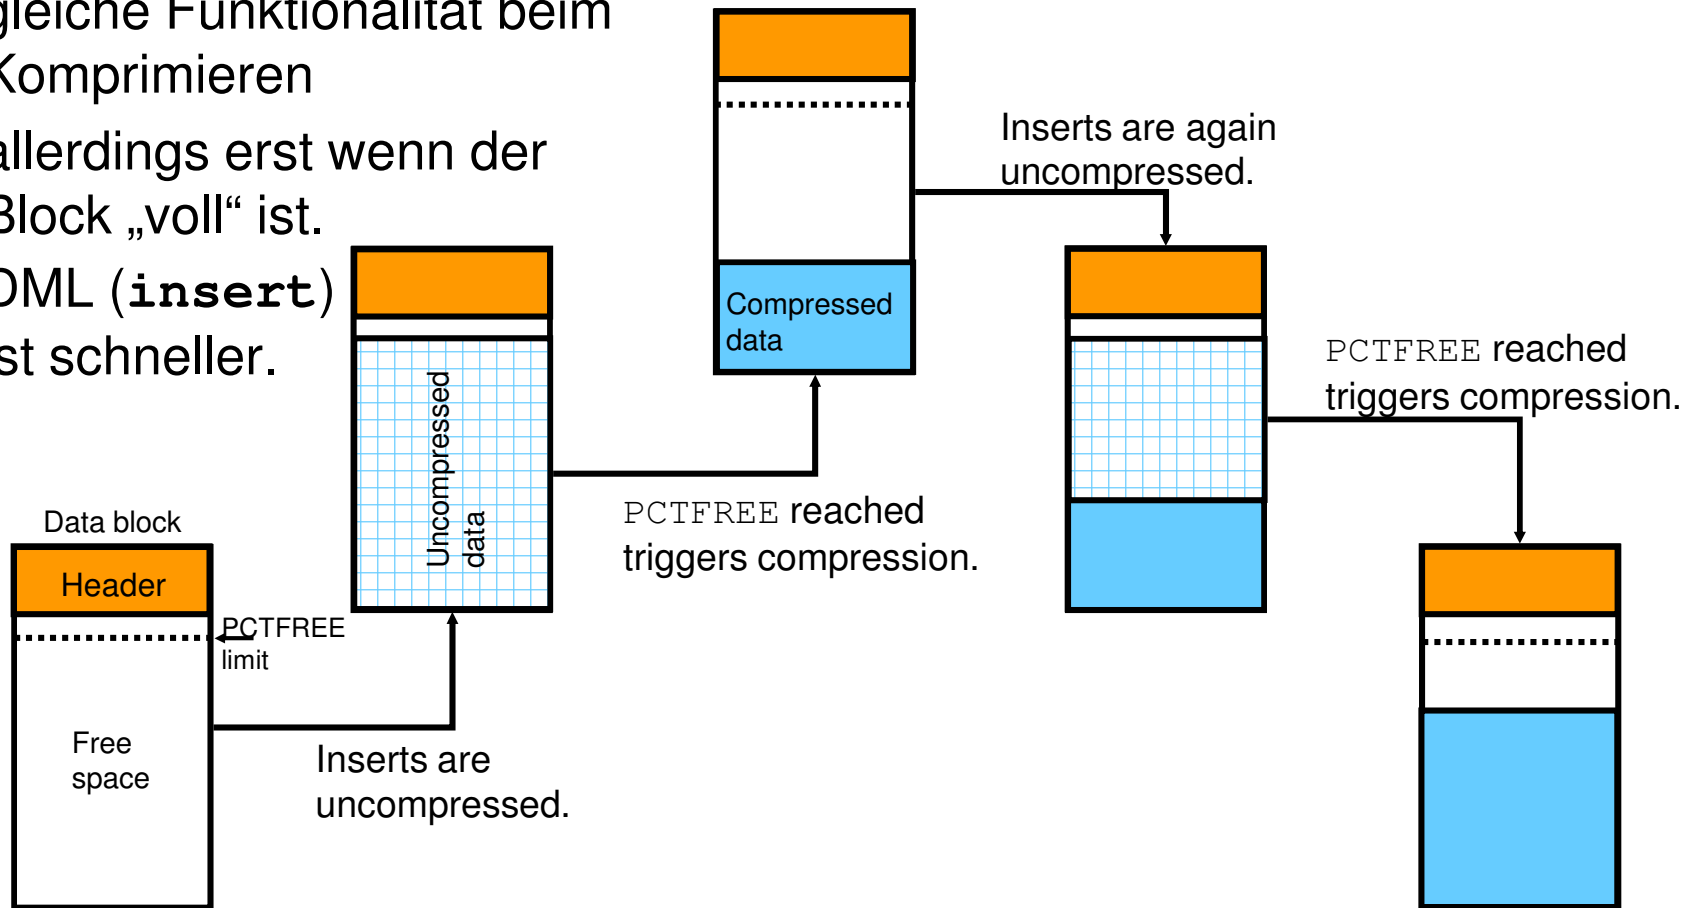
gleiche Funktionalität beim Komprimieren

allerdings erst wenn der Block „voll“ ist.

DML (**insert**) ist schneller.

Data block

Header

PCTFREE limit

Free space

Inserts are uncompressed.

Uncompressed data

PCTFREE reached triggers compression.

Compressed data

Inserts are again uncompressed.

PCTFREE reached triggers compression.